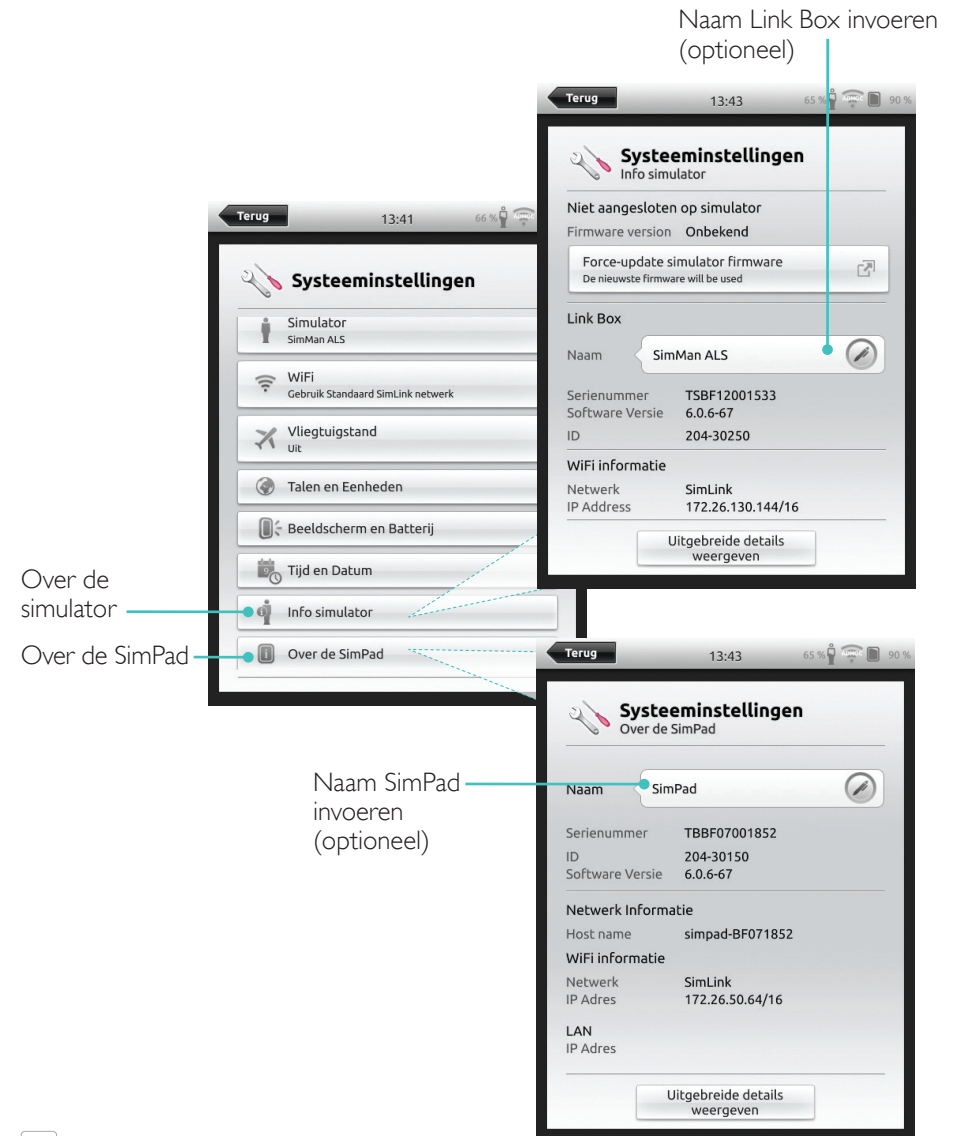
Naam Link Box invoeren (optioneel)

Terug 13:41 66 %

Systeeminstellingen

Simulator
SimMan ALS

WiFi
Gebruik Standaard SimLink netwerk

Vliegtuigstand
Uit

Talen en Eenheden

Beeldscherm en Batterij

Tijd en Datum

Info simulator

Over de SimPad

Over de simulator

Over de SimPad

Terug 13:43 65 % 90 %

Systeeminstellingen
Info simulator

Niet aangesloten op simulator
Firmware version Onbekend

Force-update simulator firmware
De nieuwste firmware will be used

Link Box
Naam SimMan ALS

Serienummer TSBF12001533
Software Versie 6.0.6-67
ID 204-30250

WiFi informatie
Netwerk SimLink
IP Address 172.26.130.144/16

Uitgebreide details weergeven

Terug 13:43 65 % 90 %

Systeeminstellingen
Over de SimPad

Naam SimPad

Naam SimPad invoeren (optioneel)

Serienummer TBBF07001852
ID 204-30150
Software Versie 6.0.6-67

Netwerk Informatie
Host name simpad-BF071852

WiFi informatie
Netwerk SimLink
IP Adres 172.26.50.64/16

LAN
IP Adres

Uitgebreide details weergeven